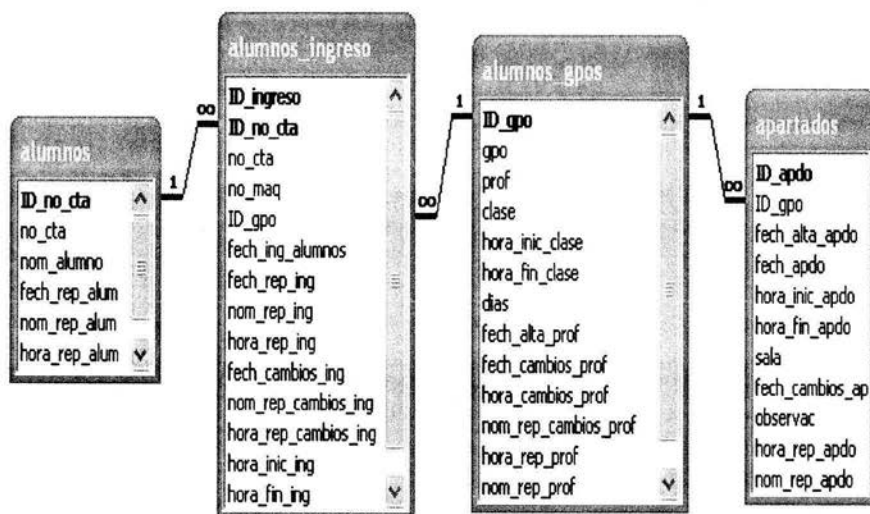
alumnos
ID_no_cta
no_cta
nom_alumno
fech_rep_alum
nom_rep_alum
hora_rep_alum

1

∞

alumnos_ingreso
ID_ingreso
ID_no_cta
no_cta
no_maq
ID_gpo
fech_ing_alumnos
fech_rep_ing
nom_rep_ing
hora_rep_ing
fech_cambios_ing
nom_rep_cambios_ing
hora_rep_cambios_ing
hora_inic_ing
hora_fin_ing

1

∞

alumnos_gpos
ID_gpo
gpo
prof
clase
hora_inic_clase
hora_fin_clase
dias
fech_alta_prof
fech_cambios_prof
hora_cambios_prof
nom_rep_cambios_prof
hora_rep_prof
nom_rep_prof

1

∞

apartados
ID_apdo
ID_gpo
fech_alta_apdo
fech_apdo
hora_inic_apdo
hora_fin_apdo
sala
fech_cambios_ap
observac
hora_rep_apdo
nom_rep_apdo